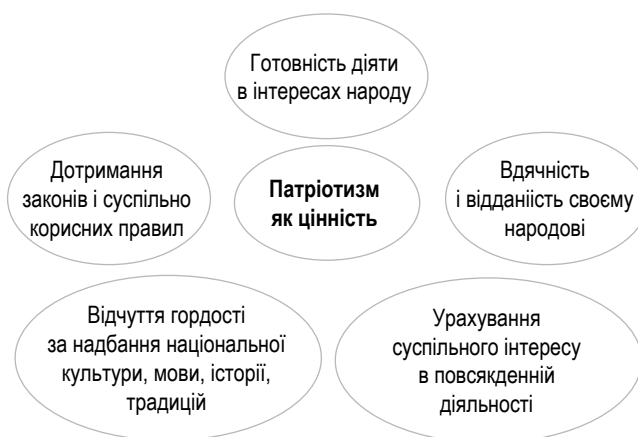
Готовність діяти в інтересах народу

Дотримання законів і суспільно корисних правил

**Патріотизм як цінність**

Вдячність і відданість своєму народові

Відчуття гордості за надбання національної культури, мови, історії, традицій

Урахування суспільного інтересу в повсякденній діяльності